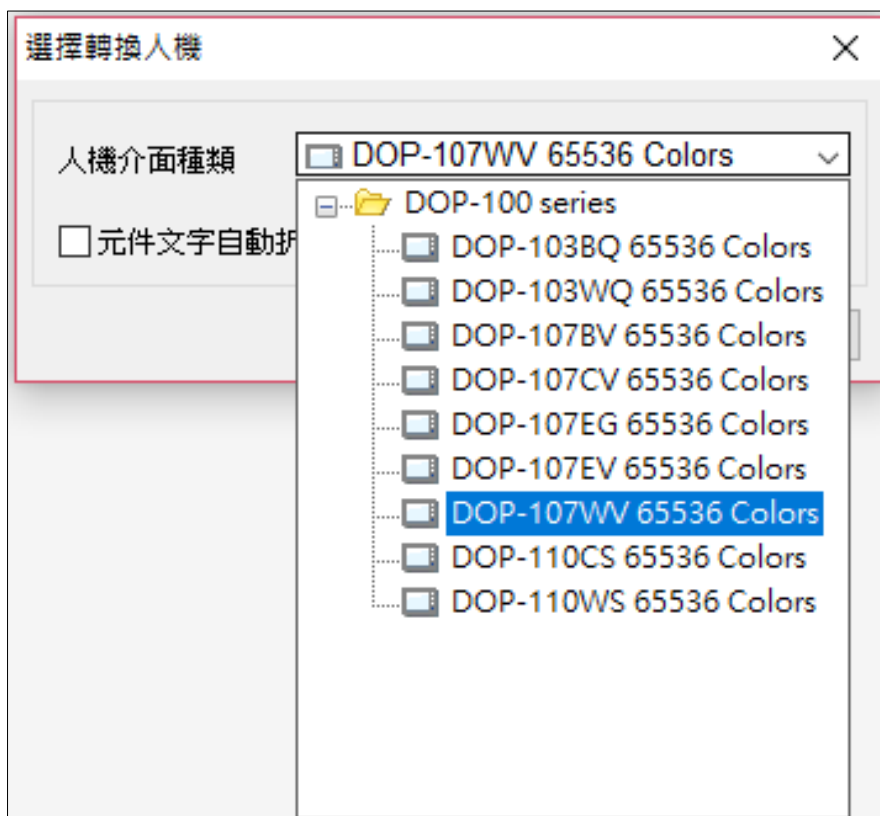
選擇轉換人機

人機介面種類

DOP-107WV 65536 Colors

元件文字自動折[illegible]

DOP-100 series

DOP-103BQ 65536 Colors

DOP-103WQ 65536 Colors

DOP-107BV 65536 Colors

DOP-107CV 65536 Colors

DOP-107EG 65536 Colors

DOP-107EV 65536 Colors

DOP-107WV 65536 Colors

DOP-110CS 65536 Colors

DOP-110WS 65536 Colors